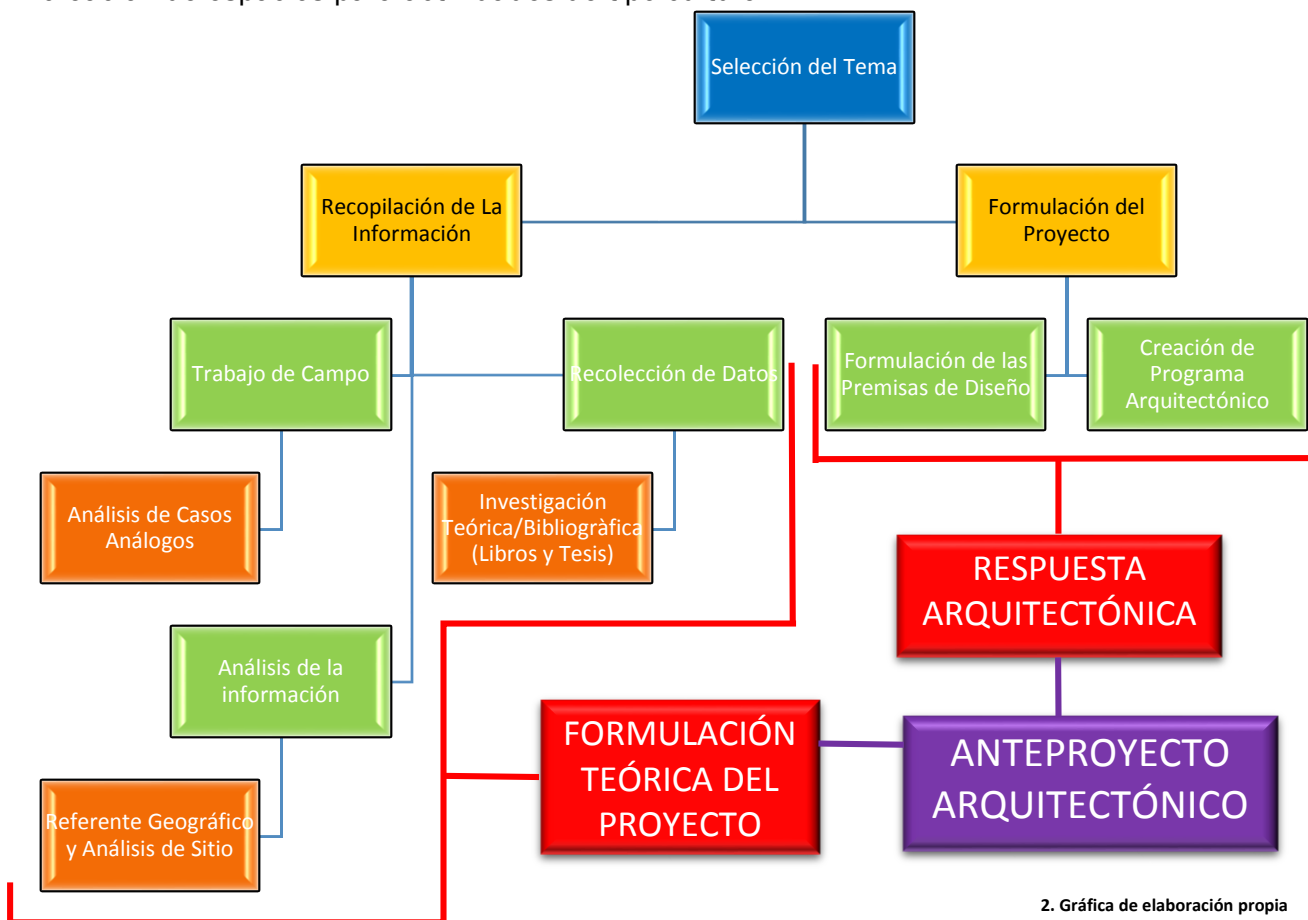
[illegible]

Selección del Tema

Recopilación de La Información

Formulación del Proyecto

Trabajo de Campo

Recolección de Datos

Formulación de las Premisas de Diseño

Creación de Programa Arquitectónico

Análisis de Casos Análogos

Investigación Teórica/Bibliogràfica (Libros y Tesis)

RESPUESTA ARQUITECTÓNICA

Análisis de la información

FORMULACIÓN TEÓRICA DEL PROYECTO

ANTEPROYECTO ARQUITECTÓNICO

Referente Geográfico y Análisis de Sitio

2. Gráfica de elaboración propia